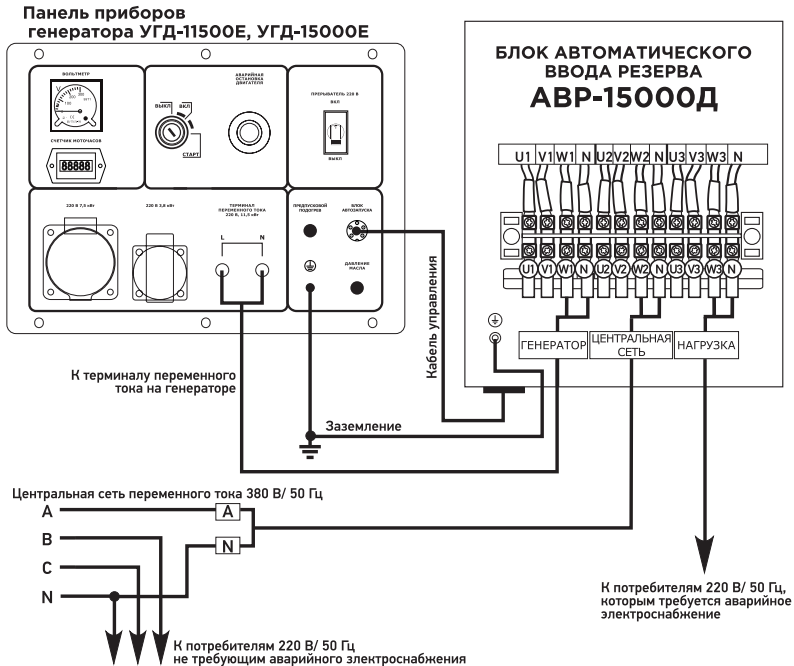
Панель приборов генератора УГД-11500Е, УГД-15000Е

ВОЛЬТМЕТР

СЧЕТЧИК МОТОЧАСОВ

88888

ВЫКЛ ВКЛ

СТАРТ

АВАРИЙНАЯ ОСТАНОВКА ДВИГАТЕЛЯ

ПРЕРЫВАТЕЛЬ 220 В

ВКЛ

ВЫКЛ

220 В 7,5 кВт

220 В 3,6 кВт

ТЕРМИНАЛ ПЕРЕМЕННОГО ТОКА 220 В, 11,5 кВт

L N

ПРЕДОХОВОЙ ПОДОГРЕВ

БЛОК АВТОЗАПУСКА

ДАВЛЕНИЕ МАСЛА

БЛОК АВТОМАТИЧЕСКОГО ВВОДА РЕЗЕРВА

АВР-15000Д

| U1 | V1 | W1 | N | U2 | V2 | W2 | N | U3 | V3 | W3 | N |
|---|---|---|---|---|---|---|---|---|---|---|---|

U1 V1 W1 N U2 V2 W2 N U3 V3 W3 N

ГЕНЕРАТОР

ЦЕНТРАЛЬНАЯ СЕТЬ

НАГРУЗКА

Кабель управления

К терминалу переменного тока на генераторе

Заземление

Центральная сеть переменного тока 380 В/ 50 Гц

A

B

C

N

A

N

К потребителям 220 В/ 50 Гц, которым требуется аварийное электроснабжение

К потребителям 220 В/ 50 Гц не требующим аварийного электроснабжения